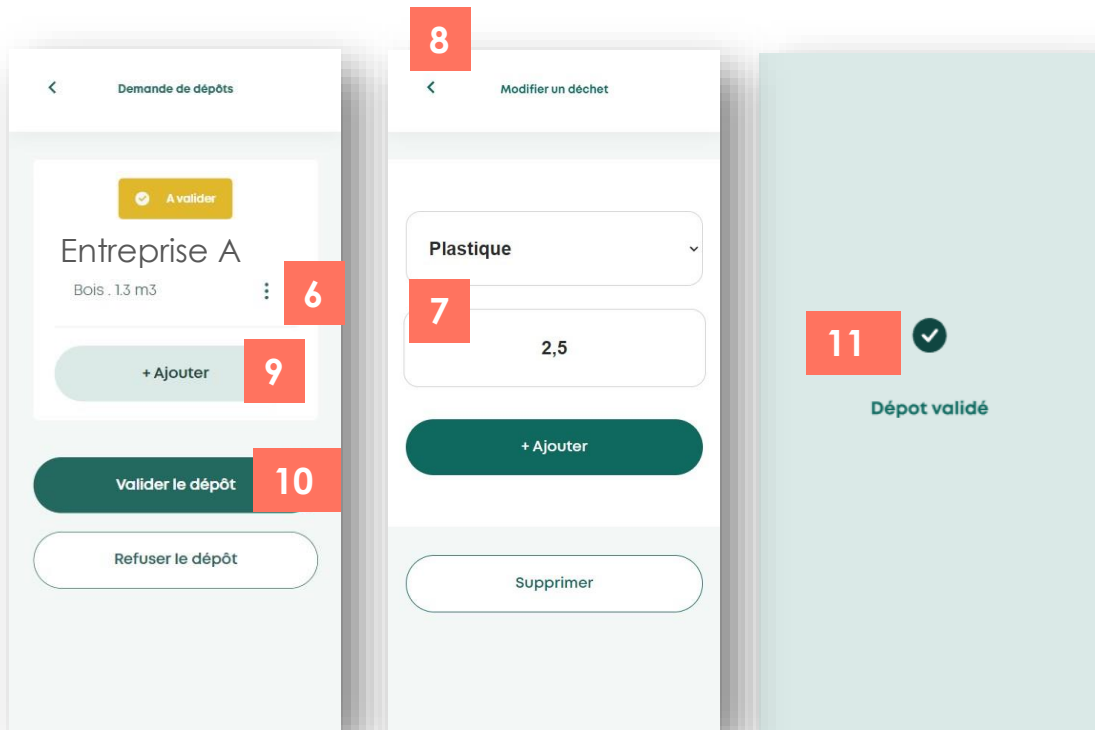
<
Demande de dépôts

A valider

Entreprise A

Bois . 1.3 m3

6

+ Ajouter

9

Valider le dépôt

10

Refuser le dépôt

8

<
Modifier un déchet

Plastique

7

2,5

+ Ajouter

Supprimer

11

Dépot validé